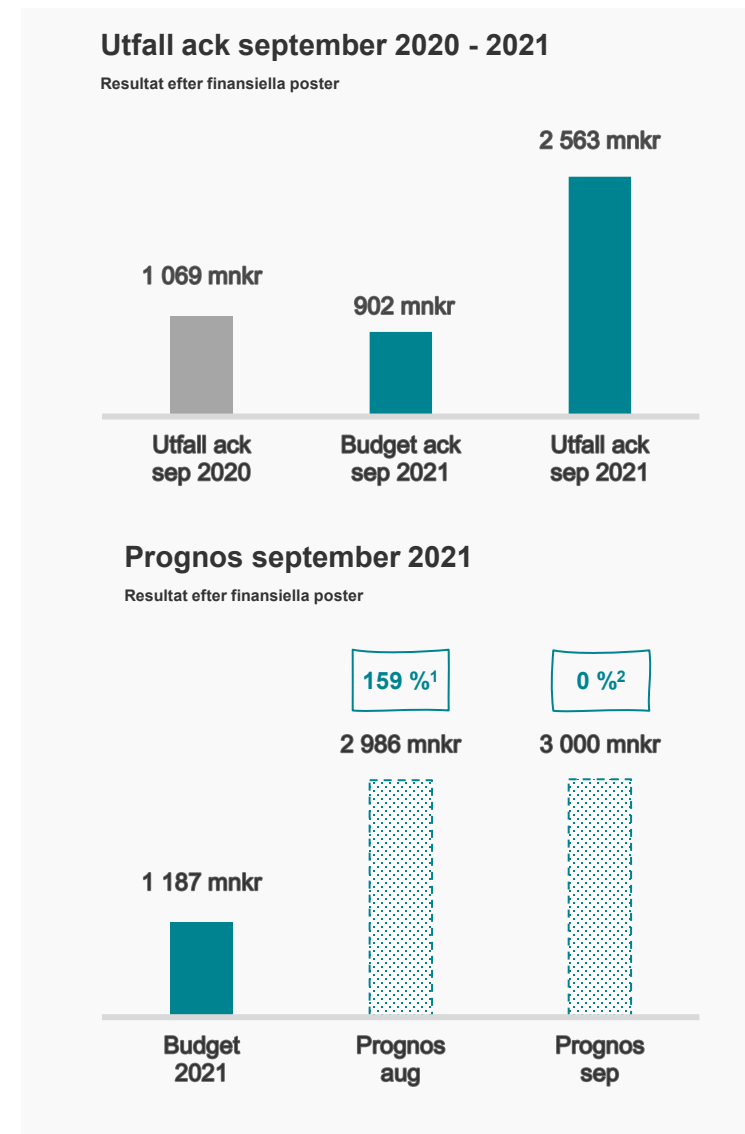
Utfall ack september 2020 - 2021

Resultat efter finansiella poster

1 069 mnkr

902 mnkr

2 563 mnkr

Utfall ack sep 2020

Budget ack sep 2021

Utfall ack sep 2021

Prognos september 2021

Resultat efter finansiella poster

159 %$^1$

0 %$^2$

2 986 mnkr

3 000 mnkr

1 187 mnkr

Budget 2021

Prognos aug

Prognos sep